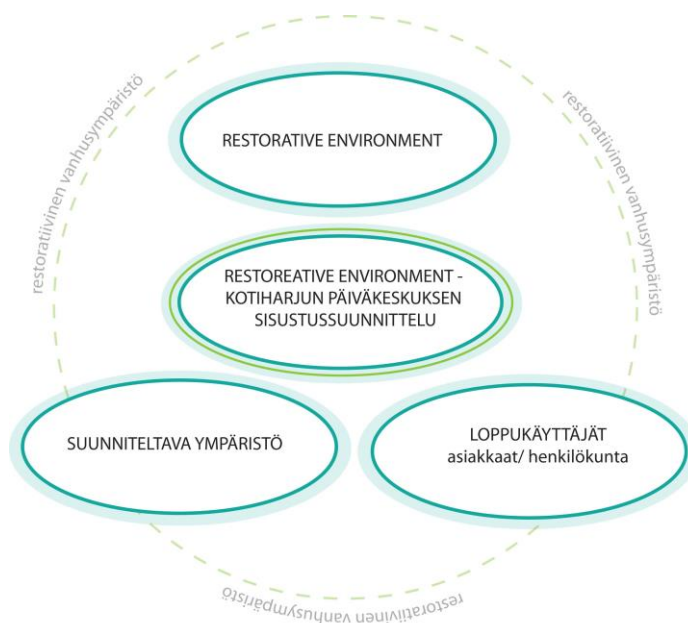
restoratiivinen vanhusympäristö

restoratiivinen vanhusympäristö

RESTORATIVE ENVIRONMENT

RESTOREATIVE ENVIRONMENT - KOTIHARJUN PÄIVÄKESKUKSEN SISUSTUSSUUNNITTELU

SUUNNITELTAVA YMPÄRISTÖ

LOPPUKÄYTTÄJÄT
asiakkaat/ henkilökunta

restoratiivinen vanhusympäristö